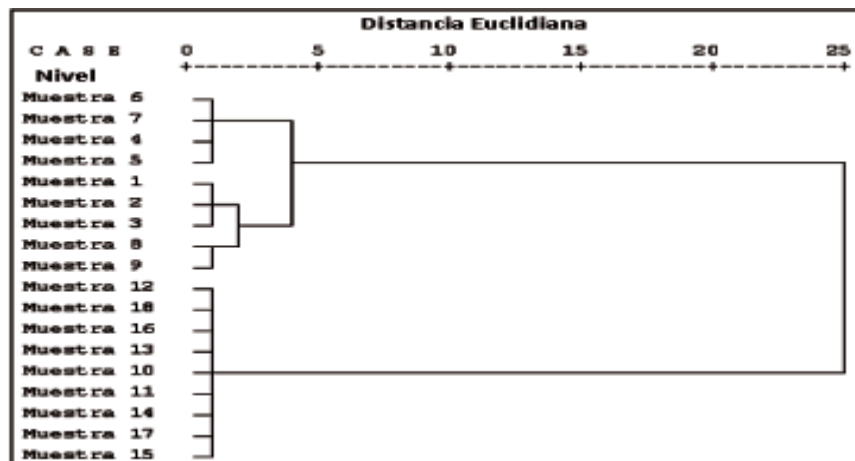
Distancia Euclidiana

C A S E 0 5 10 15 20 25

Nivel

Muestra 6
Muestra 7
Muestra 4
Muestra 5
Muestra 1
Muestra 2
Muestra 3
Muestra 8
Muestra 9
Muestra 12
Muestra 18
Muestra 16
Muestra 13
Muestra 10
Muestra 11
Muestra 14
Muestra 17
Muestra 15